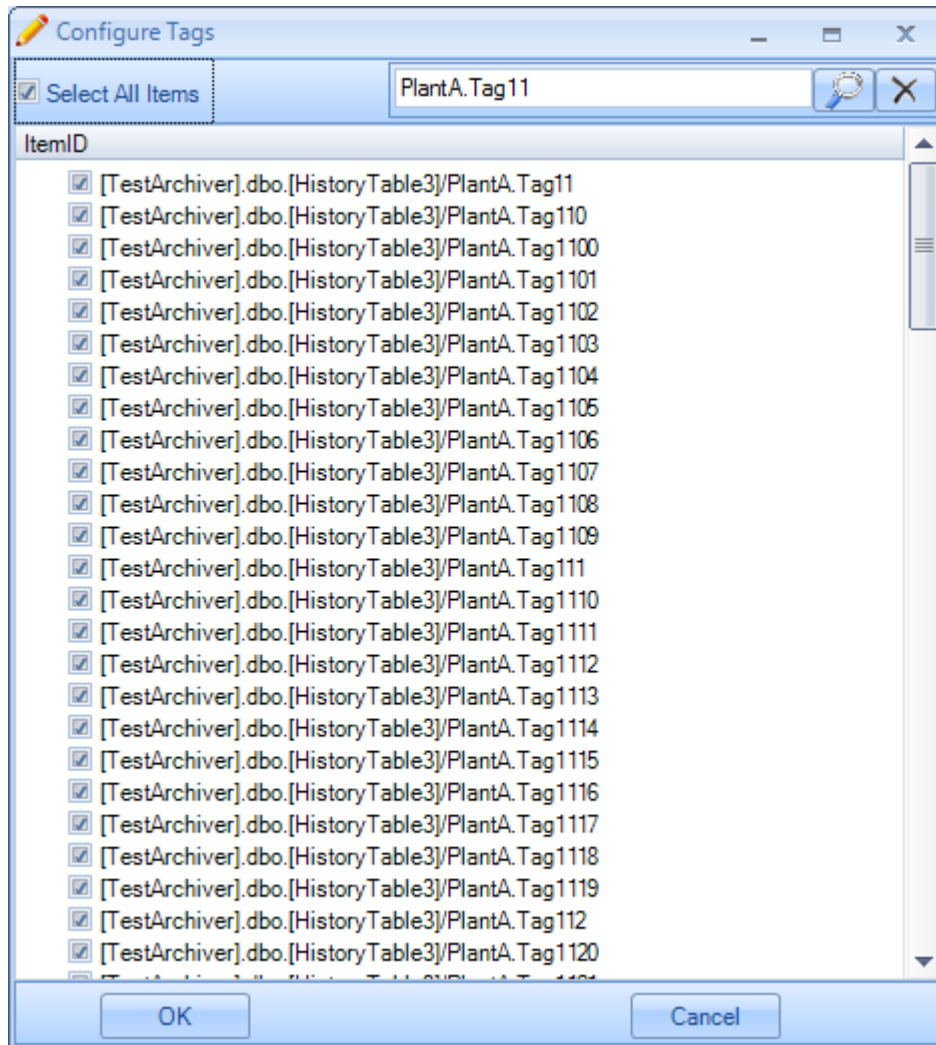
Configure Tags

Select All Items

PlantA.Tag11

ItemID

[TestArchiver].dbo.[HistoryTable3]/PlantA.Tag11
[TestArchiver].dbo.[HistoryTable3]/PlantA.Tag110
[TestArchiver].dbo.[HistoryTable3]/PlantA.Tag1100
[TestArchiver].dbo.[HistoryTable3]/PlantA.Tag1101
[TestArchiver].dbo.[HistoryTable3]/PlantA.Tag1102
[TestArchiver].dbo.[HistoryTable3]/PlantA.Tag1103
[TestArchiver].dbo.[HistoryTable3]/PlantA.Tag1104
[TestArchiver].dbo.[HistoryTable3]/PlantA.Tag1105
[TestArchiver].dbo.[HistoryTable3]/PlantA.Tag1106
[TestArchiver].dbo.[HistoryTable3]/PlantA.Tag1107
[TestArchiver].dbo.[HistoryTable3]/PlantA.Tag1108
[TestArchiver].dbo.[HistoryTable3]/PlantA.Tag1109
[TestArchiver].dbo.[HistoryTable3]/PlantA.Tag111
[TestArchiver].dbo.[HistoryTable3]/PlantA.Tag1110
[TestArchiver].dbo.[HistoryTable3]/PlantA.Tag1111
[TestArchiver].dbo.[HistoryTable3]/PlantA.Tag1112
[TestArchiver].dbo.[HistoryTable3]/PlantA.Tag1113
[TestArchiver].dbo.[HistoryTable3]/PlantA.Tag1114
[TestArchiver].dbo.[HistoryTable3]/PlantA.Tag1115
[TestArchiver].dbo.[HistoryTable3]/PlantA.Tag1116
[TestArchiver].dbo.[HistoryTable3]/PlantA.Tag1117
[TestArchiver].dbo.[HistoryTable3]/PlantA.Tag1118
[TestArchiver].dbo.[HistoryTable3]/PlantA.Tag1119
[TestArchiver].dbo.[HistoryTable3]/PlantA.Tag112
[TestArchiver].dbo.[HistoryTable3]/PlantA.Tag1120
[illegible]

OK

Cancel